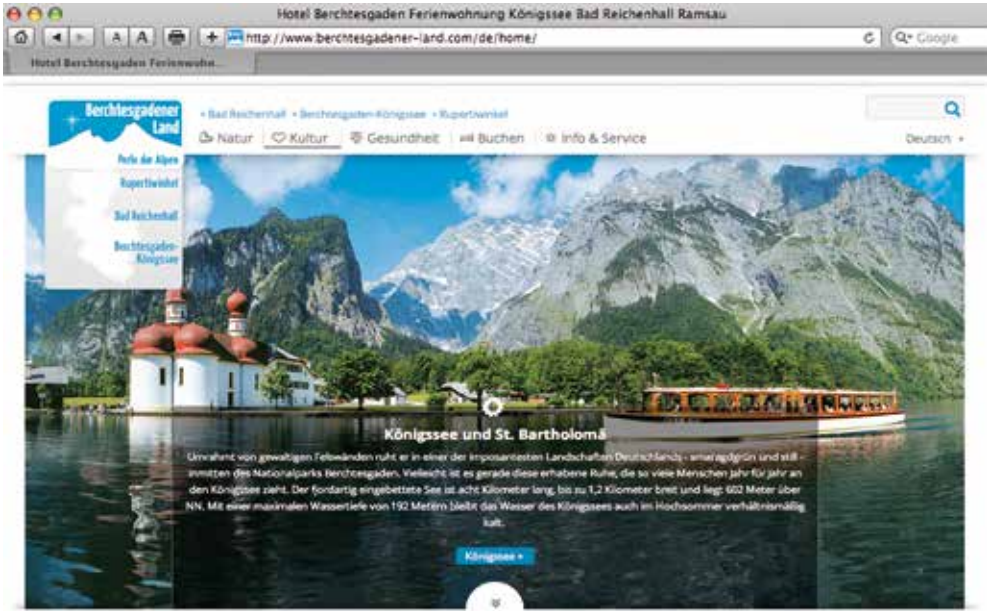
Hotel Berchtesgaden Ferienwohnung Königssee Bad Reichenhall Ramsau

A A

http://www.berchtesgadener-land.com/de/home/

Q▾ Google

Hotel Berchtesgaden Ferienwohn...

Berchtesgadener Land

Perle der Alpen

Rupertiwinkel

Bad Reichenhall

Berchtesgaden-Königssee

• Bad Reichenhall • Berchtesgaden-Königssee • Rupertiwinkel

Natur | Kultur | Gesundheit | Buchen | Info & Service

Deutsch ▸

Königssee und St. Bartholomä

Umrahmt von gewaltigen Felswänden ruht er in einer der imposantesten Landschaften Deutschlands - smaragdgrün und still - inmitten des Nationalparks Berchtesgaden. Vielleicht ist es gerade diese erhabene Ruhe, die so viele Menschen Jahr für Jahr an den Königssee zieht. Der fjordartig eingebettete See ist acht Kilometer lang, bis zu 1,2 Kilometer breit und liegt 602 Meter über NN. Mit einer maximalen Wassertiefe von 192 Metern bleibt das Wasser des Königssees auch im Hochsommer verhältnismäßig kalt.

Königssee ›